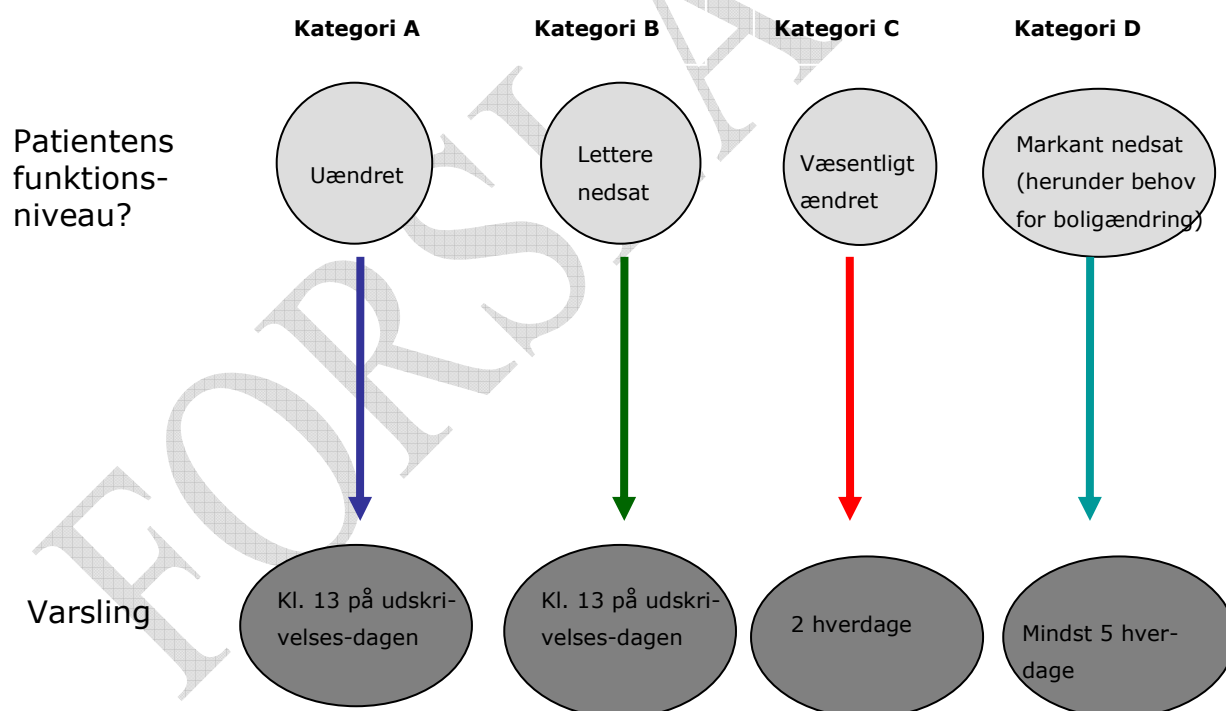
Kategori A | Kategori B | Kategori C | Kategori D

Patientens funktionsniveau?

Uændret

Lettere nedsat

Væsentligt ændret

Markant nedsat (herunder behov for boligændring)

Varsling

Kl. 13 på udskrivelses-dagen

Kl. 13 på udskrivelses-dagen

2 hverdage

Mindst 5 hverdage

FORSLAG